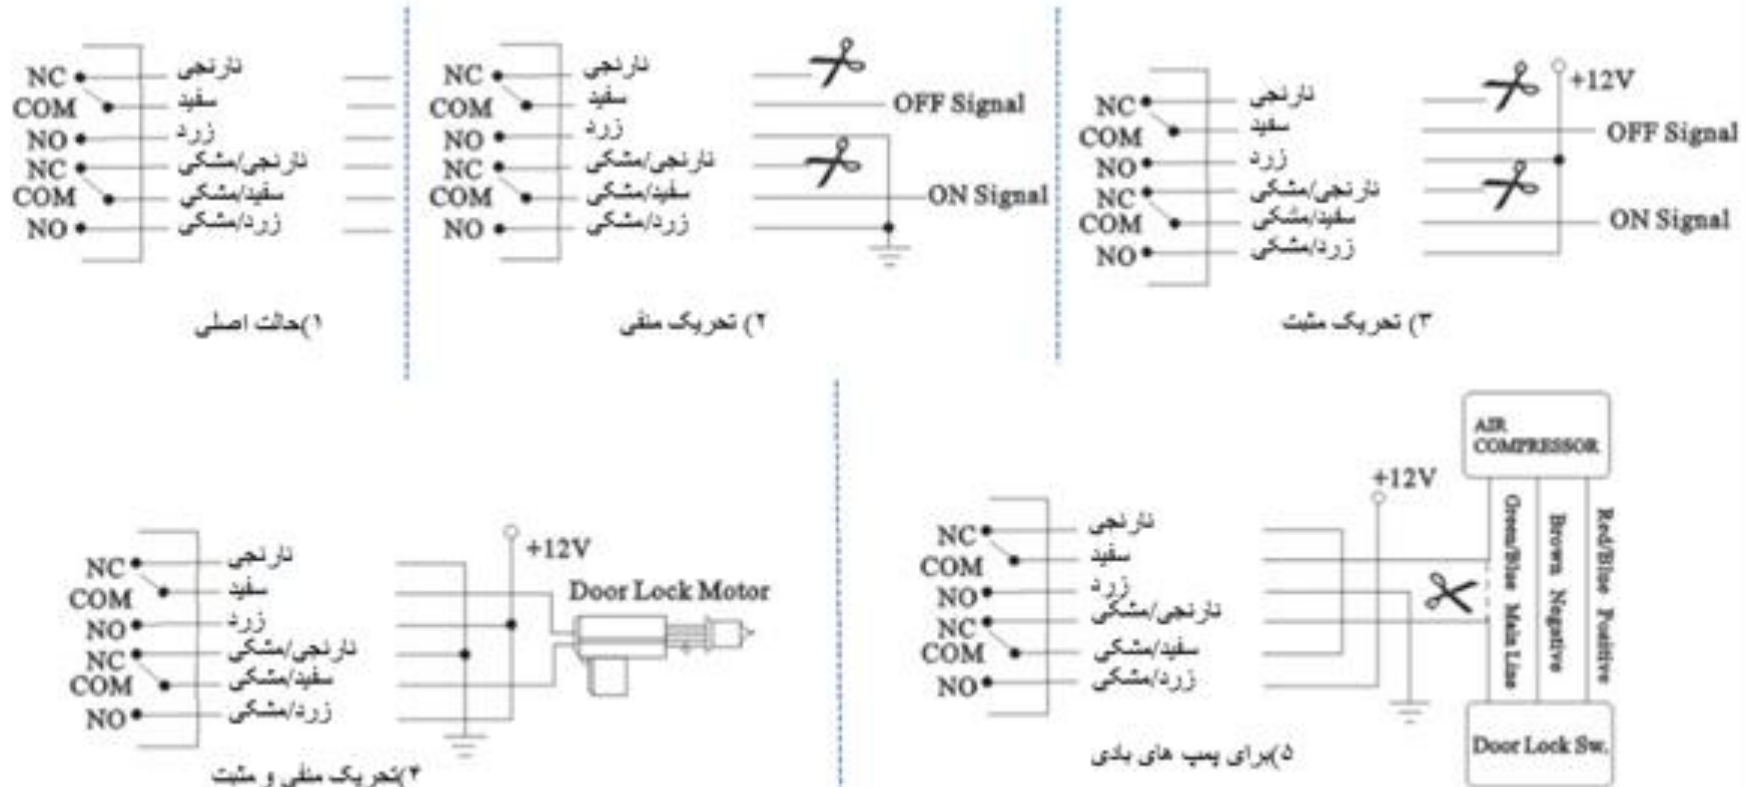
NC
COM
NO
NC
COM
NO
نارنجی
سفید
زرد
نارنجی/مشکی
سفید/مشکی
زرد/مشکی

۱)حالت اصلی

NC
COM
NO
NC
COM
NO
نارنجی
سفید
زرد
نارنجی/مشکی
سفید/مشکی
زرد/مشکی
OFF Signal
ON Signal

۲) تحریک منفی

NC
COM
NO
NC
COM
NO
نارنجی
سفید
زرد
نارنجی/مشکی
سفید/مشکی
زرد/مشکی
+12V
OFF Signal
ON Signal

۳) تحریک مثبت

NC
COM
NO
NC
COM
NO
نارنجی
سفید
زرد
نارنجی/مشکی
سفید/مشکی
زرد/مشکی
+12V
Door Lock Motor

۴)تحریک منفی و مثبت

NC
COM
NO
NC
COM
NO
نارنجی
سفید
زرد
نارنجی/مشکی
سفید/مشکی
زرد/مشکی
+12V
AIR COMPRESSOR
Green/Blue Main Line
Brown Negative
Red/Blue Positive
Door Lock Sw.

۵)برای پمپ های بادی